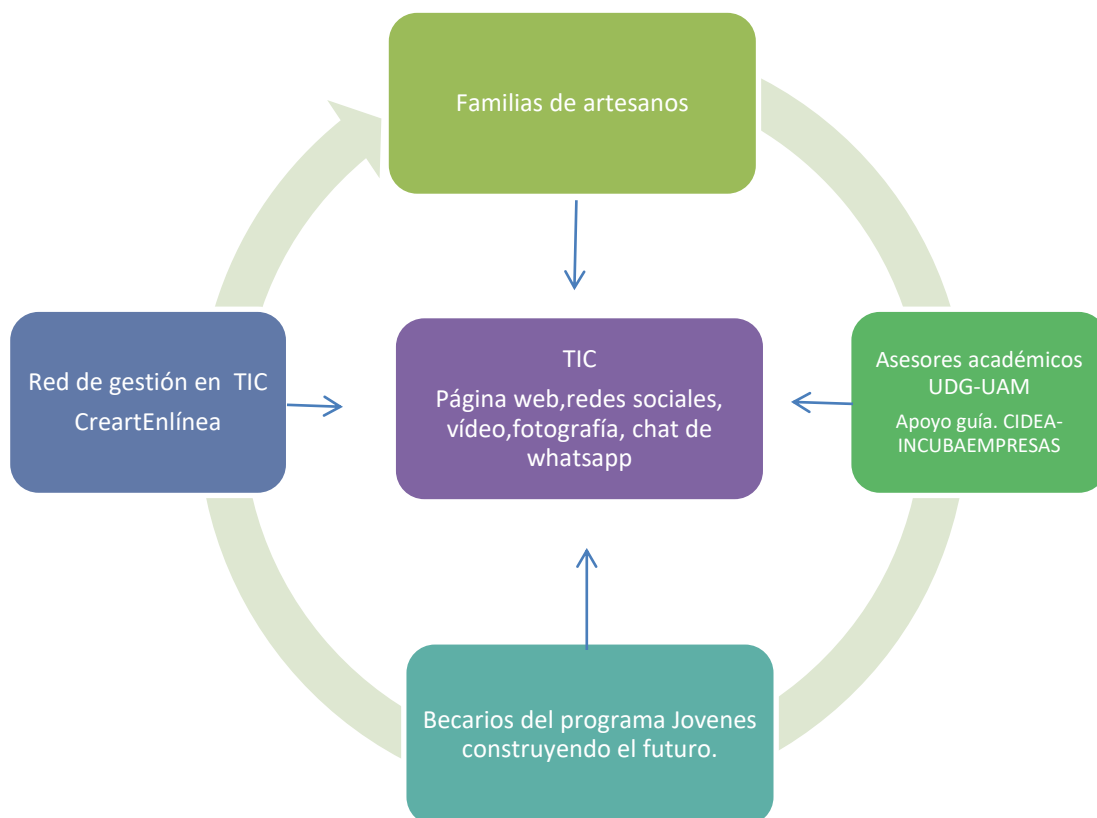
Familias de artesanos

Red de gestión en TIC CreartEnlínea

TIC

Página web,redes sociales, vídeo,fotografía, chat de whatsapp

Asesores académicos UDG-UAM

Apoyo guía. CIDEA-INCUBAEMPRESAS

Becarios del programa Jovenes construyendo el futuro.